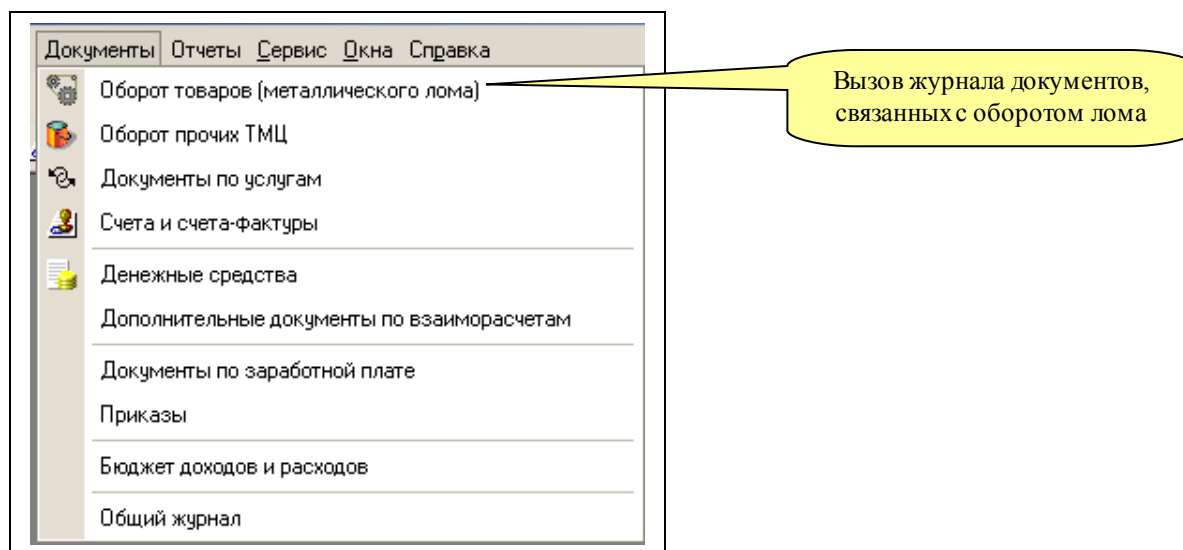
Документы Отчеты Сервис Окна Справка

Оборот товаров (металлического лома)

Оборот прочих ТМЦ

Документы по услугам

Счета и счета-фактуры

Денежные средства

Дополнительные документы по взаиморасчетам

Документы по заработной плате

Приказы

Бюджет доходов и расходов

Общий журнал

Вызов журнала документов, связанных с оборотом лома